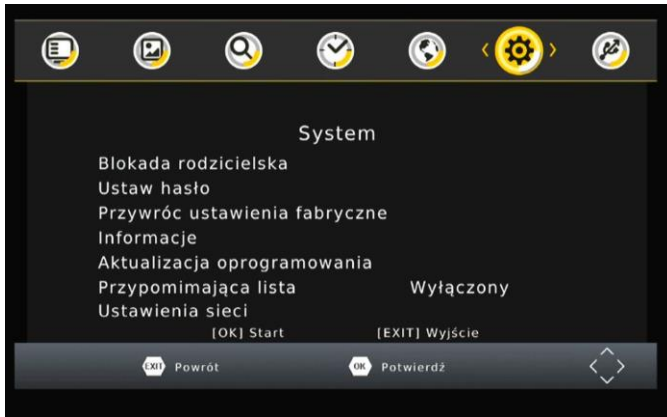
System

Blokada rodzicielska
Ustaw hasło
Przywróc ustawienia fabryczne
Informacje
Aktualizacja oprogramowania
Przypomimająca lista Wyłączony
Ustawienia sieci

[OK] Start [EXIT] Wyjście

EXIT Powrót OK Potwierdź